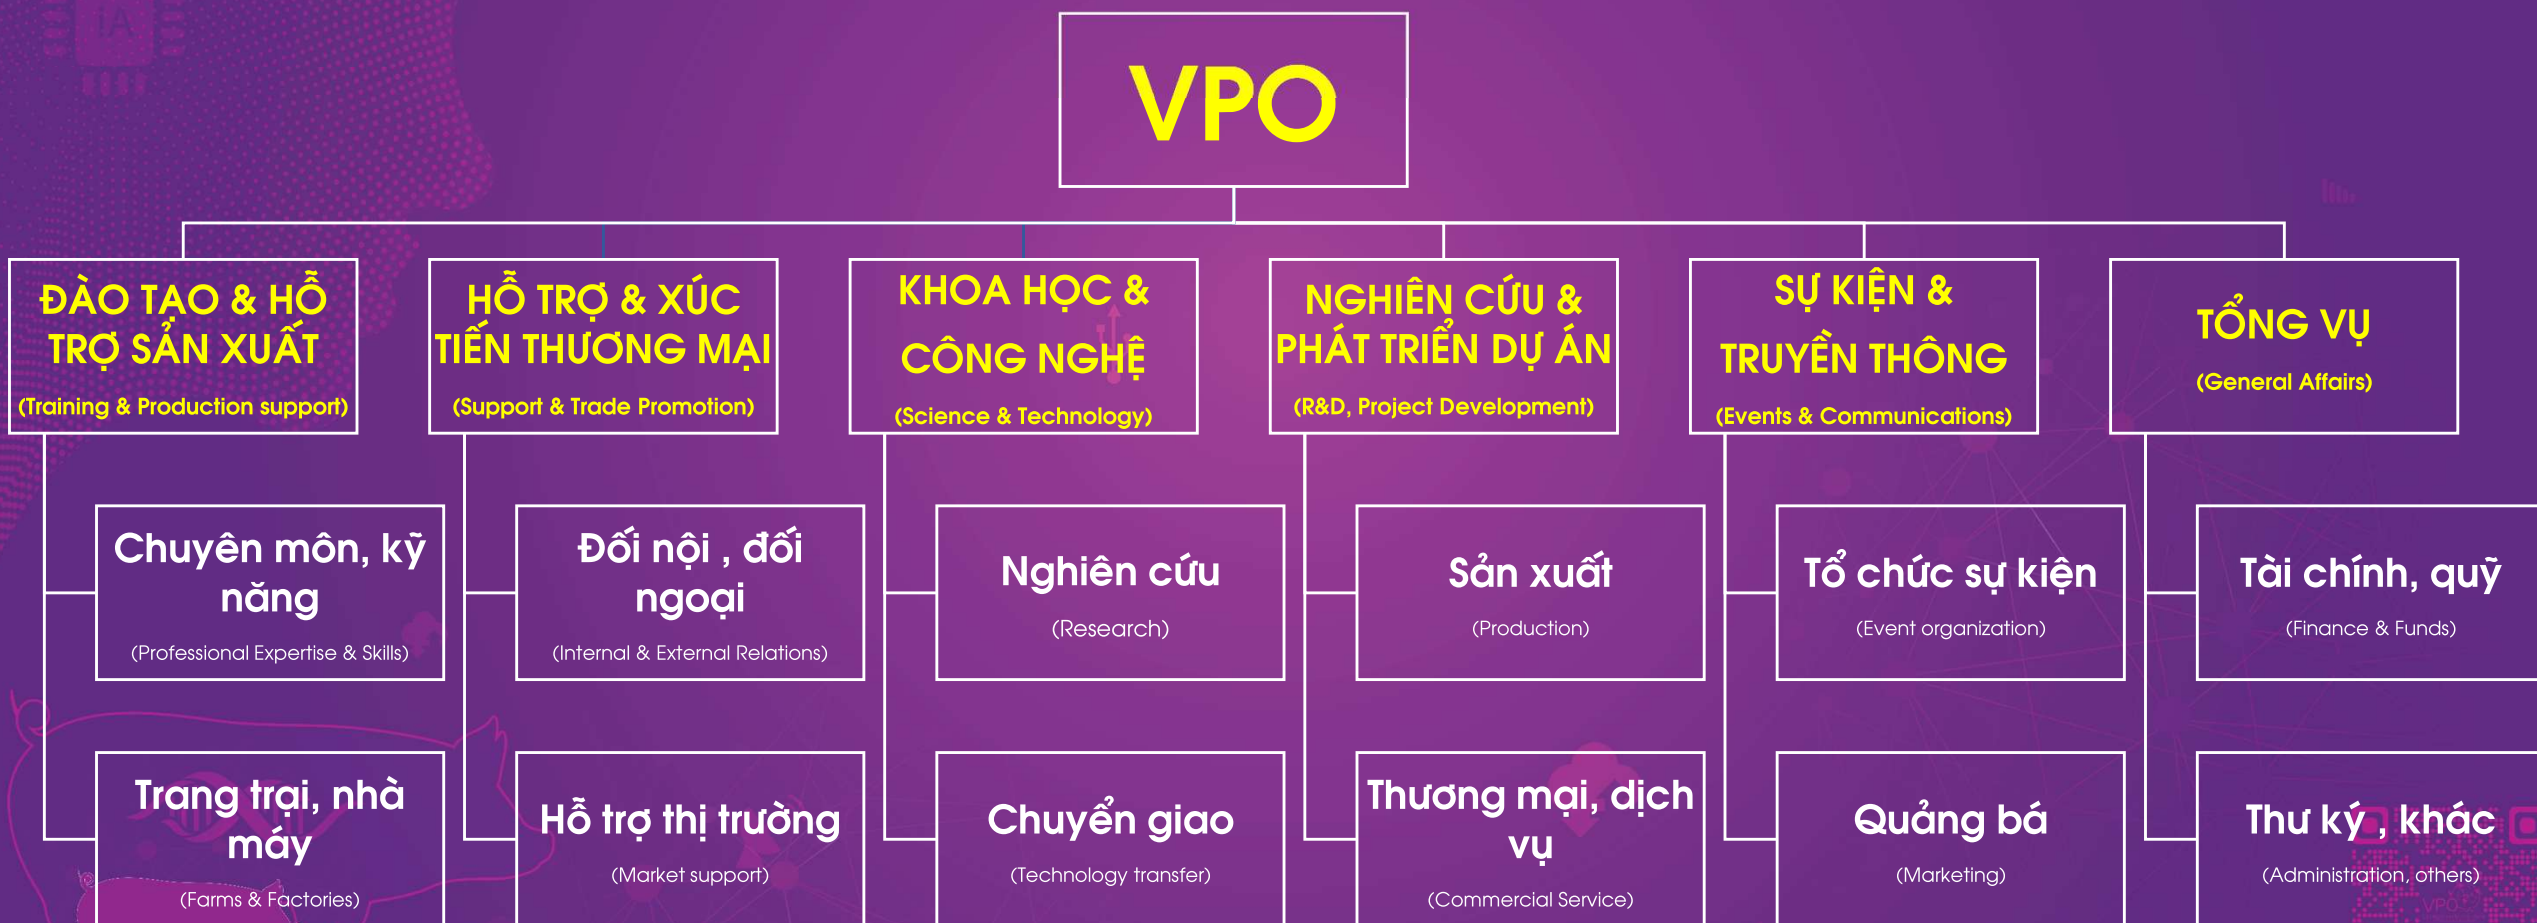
VPO

ĐÀO TẠO & HỖ TRỢ SẢN XUẤT
(Training & Production support)

HỖ TRỢ & XÚC TIẾN THƯƠNG MẠI
(Support & Trade Promotion)

KHOA HỌC & CÔNG NGHỆ
(Science & Technology)

NGHIÊN CỨU & PHÁT TRIỂN DỰ ÁN
(R&D, Project Development)

SỰ KIỆN & TRUYỀN THÔNG
(Events & Communications)

TỔNG VỤ
(General Affairs)

Chuyên môn, kỹ năng
(Professional Expertise & Skills)

Đối nội , đối ngoại
(Internal & External Relations)

Nghiên cứu
(Research)

Sản xuất
(Production)

Tổ chức sự kiện
(Event organization)

Tài chính, quỹ
(Finance & Funds)

Trang trại, nhà máy
(Farms & Factories)

Hỗ trợ thị trường
(Market support)

Chuyển giao
(Technology transfer)

Thương mại, dịch vụ
(Commercial Service)

Quảng bá
(Marketing)

Thư ký , khác
(Administration, others)